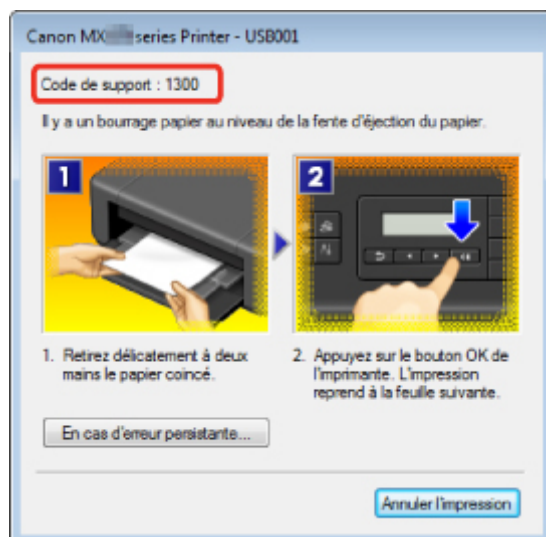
Canon MX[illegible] series Printer - USB001

Code de support : 1300

Il y a un bourrage papier au niveau de la fente d'éjection du papier.

1

2

1. Retirez délicatement à deux mains le papier coincé.

2. Appuyez sur le bouton OK de l'imprimante. L'impression reprend à la feuille suivante.

En cas d'erreur persistante...

Annuler l'impression